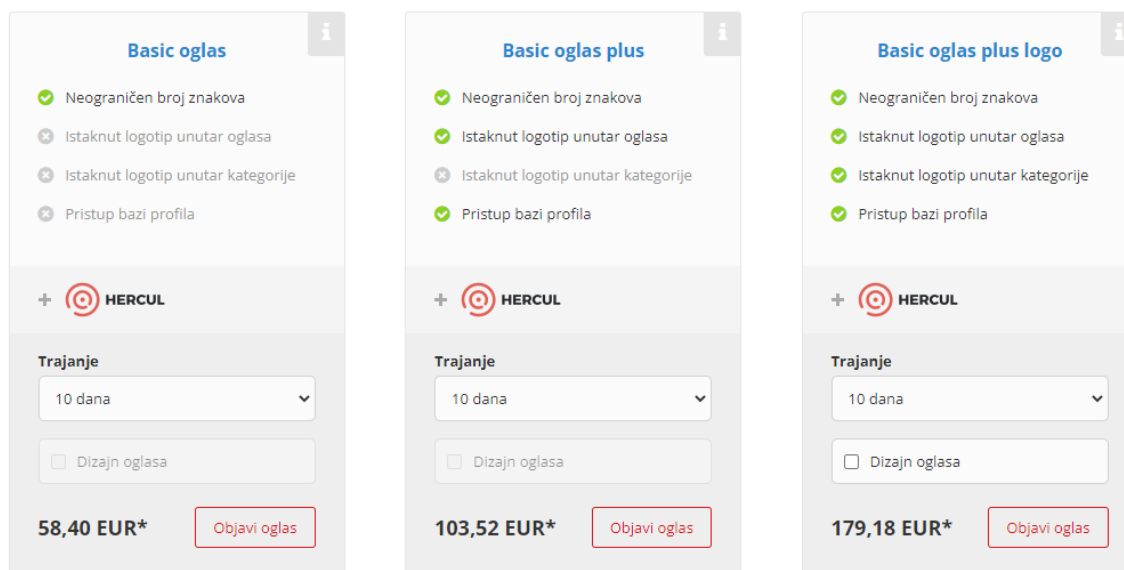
i

Basic oglas

Neograničen broj znakova

Istaknut logotip unutar oglasa

Istaknut logotip unutar kategorije

Pristup bazi profila

+ HERCUL

Trajanje

10 dana

Dizajn oglasa

58,40 EUR*

Objavi oglas

i

Basic oglas plus

Neograničen broj znakova

Istaknut logotip unutar oglasa

Istaknut logotip unutar kategorije

Pristup bazi profila

+ HERCUL

Trajanje

10 dana

Dizajn oglasa

103,52 EUR*

Objavi oglas

i

Basic oglas plus logo

Neograničen broj znakova

Istaknut logotip unutar oglasa

Istaknut logotip unutar kategorije

Pristup bazi profila

+ HERCUL

Trajanje

10 dana

Dizajn oglasa

179,18 EUR*

Objavi oglas